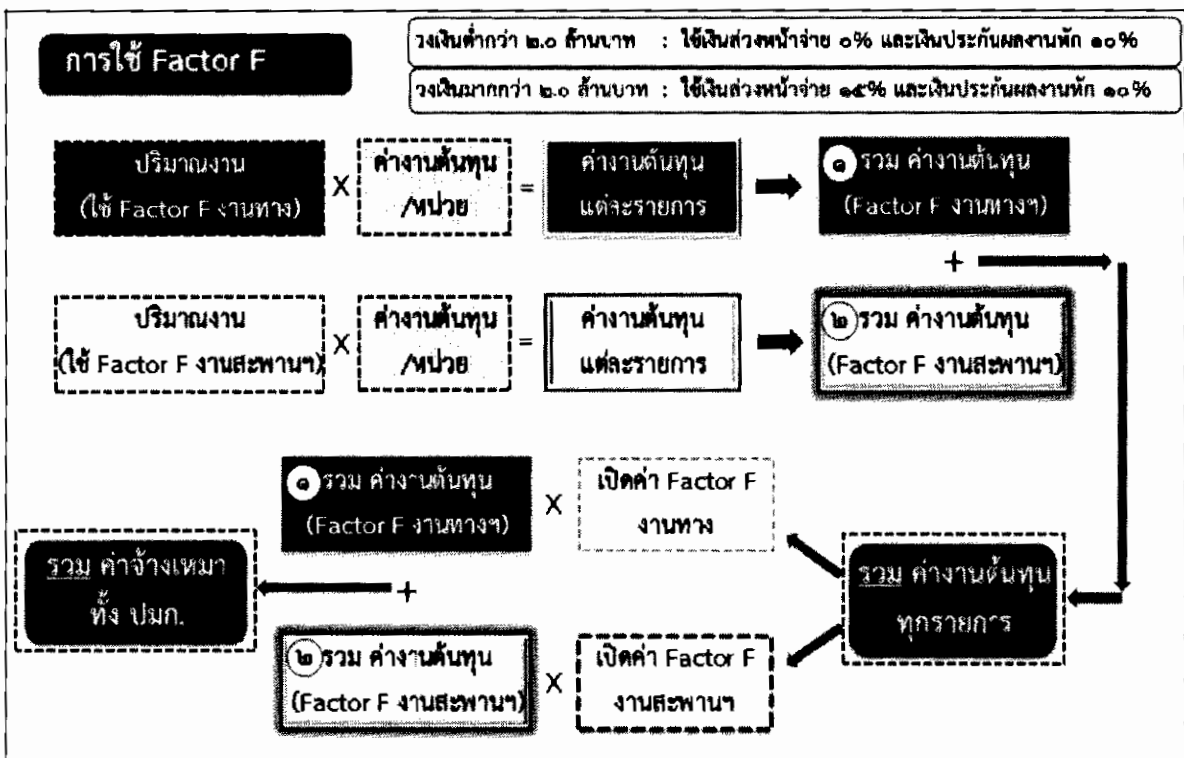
การใช้ Factor F

วงเงินต่ำกว่า ๒.๐ ล้านบาท : ใช้เงินล่วงหน้าจ่าย ๐% และเงินประกันผลงานหัก ๑๐%

วงเงินมากกว่า ๒.๐ ล้านบาท : ใช้เงินล่วงหน้าจ่าย ๑๕% และเงินประกันผลงานหัก ๑๐%

ปริมาณงาน (ใช้ Factor F งานทาง) X ค่างานต้นทุน /หน่วย = ค่างานต้นทุน แต่ละรายการ ➡ ๑ รวม ค่างานต้นทุน (Factor F งานทางฯ)

+

ปริมาณงาน (ใช้ Factor F งานสะพานฯ) X ค่างานต้นทุน /หน่วย = ค่างานต้นทุน แต่ละรายการ ➡ ๒ รวม ค่างานต้นทุน (Factor F งานสะพานฯ)

๑ รวม ค่างานต้นทุน (Factor F งานทางฯ) X เปิดค่า Factor F งานทาง

รวม ค่างานต้นทุน ทุกรายการ

รวม ค่าจ้างเหมา ทั้ง ปมก.

+

๒ รวม ค่างานต้นทุน (Factor F งานสะพานฯ) X เปิดค่า Factor F งานสะพานฯ